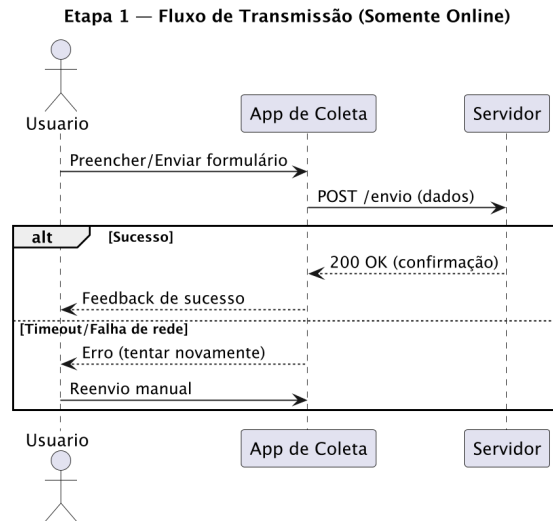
Etapa 1 — Fluxo de Transmissão (Somente Online)

Usuario

App de Coleta

Servidor

Preencher/Enviar formulário

POST /envio (dados)

alt [Sucesso]

200 OK (confirmação)

Feedback de sucesso

[Timeout/Falha de rede]

Erro (tentar novamente)

Reenvio manual

Usuario

App de Coleta

Servidor